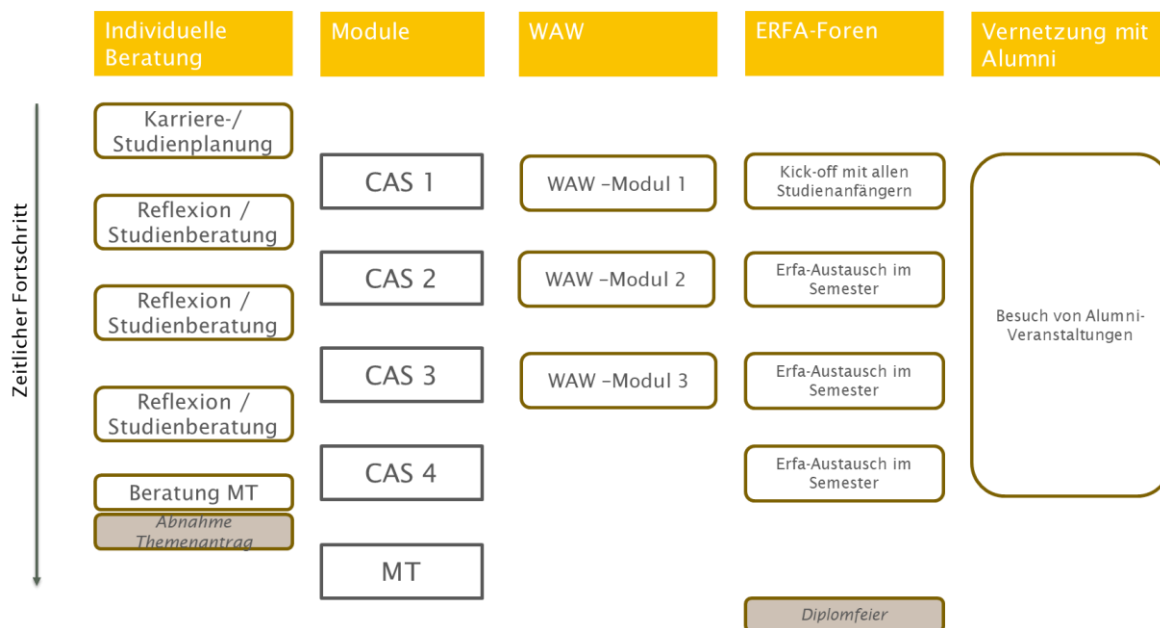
Individuelle Beratung

Karriere-/ Studienplanung

Reflexion / Studienberatung

Reflexion / Studienberatung

Reflexion / Studienberatung

Beratung MT

Abnahme Themenantrag

Module

CAS 1

CAS 2

CAS 3

CAS 4

MT

WAW

WAW –Modul 1

WAW –Modul 2

WAW –Modul 3

ERFA-Foren

Kick-off mit allen Studienanfängern

Erfa-Austausch im Semester

Erfa-Austausch im Semester

Erfa-Austausch im Semester

Diplomfeier

Vernetzung mit Alumni

Besuch von Alumni-Veranstaltungen

Zeitlicher Fortschritt